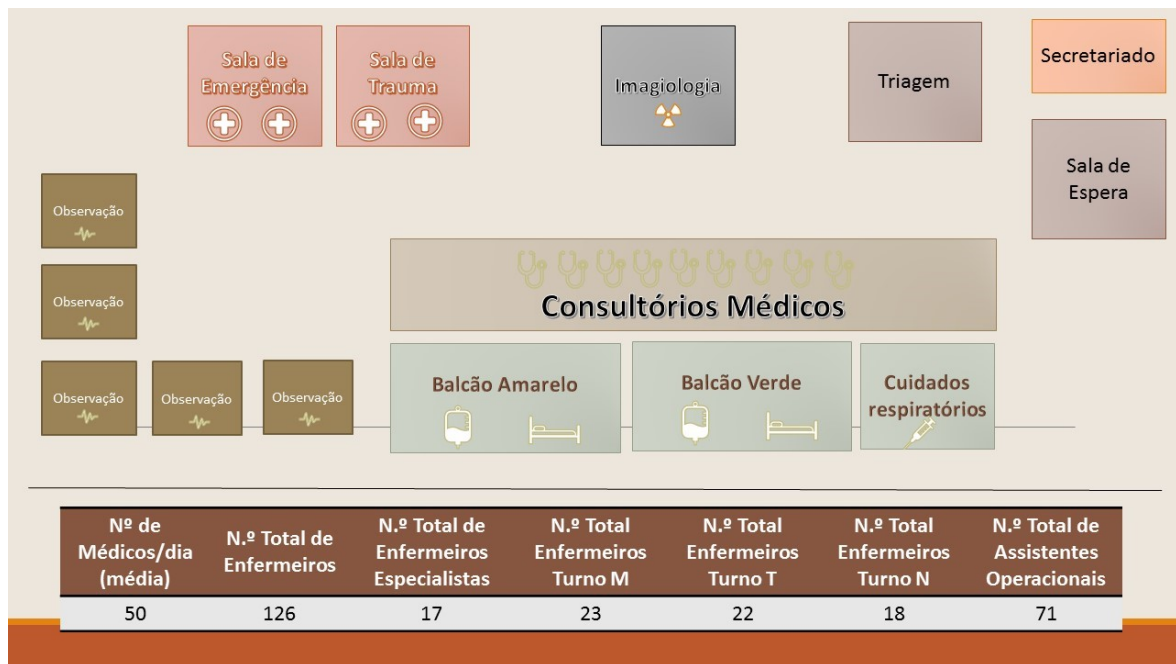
Sala de Emergência

Sala de Trauma

Imagiologia

Triagem

Secretariado

Sala de Espera

Observação

Observação

Observação

Observação

Observação

Consultórios Médicos

Balcão Amarelo

Balcão Verde

Cuidados respiratórios

| Nº de Médicos/dia (média) | N.º Total de Enfermeiros | N.º Total de Enfermeiros Especialistas | N.º Total Enfermeiros Turno M | N.º Total Enfermeiros Turno T | N.º Total Enfermeiros Turno N | N.º Total de Assistentes Operacionais |
|---|---|---|---|---|---|---|
| 50 | 126 | 17 | 23 | 22 | 18 | 71 |